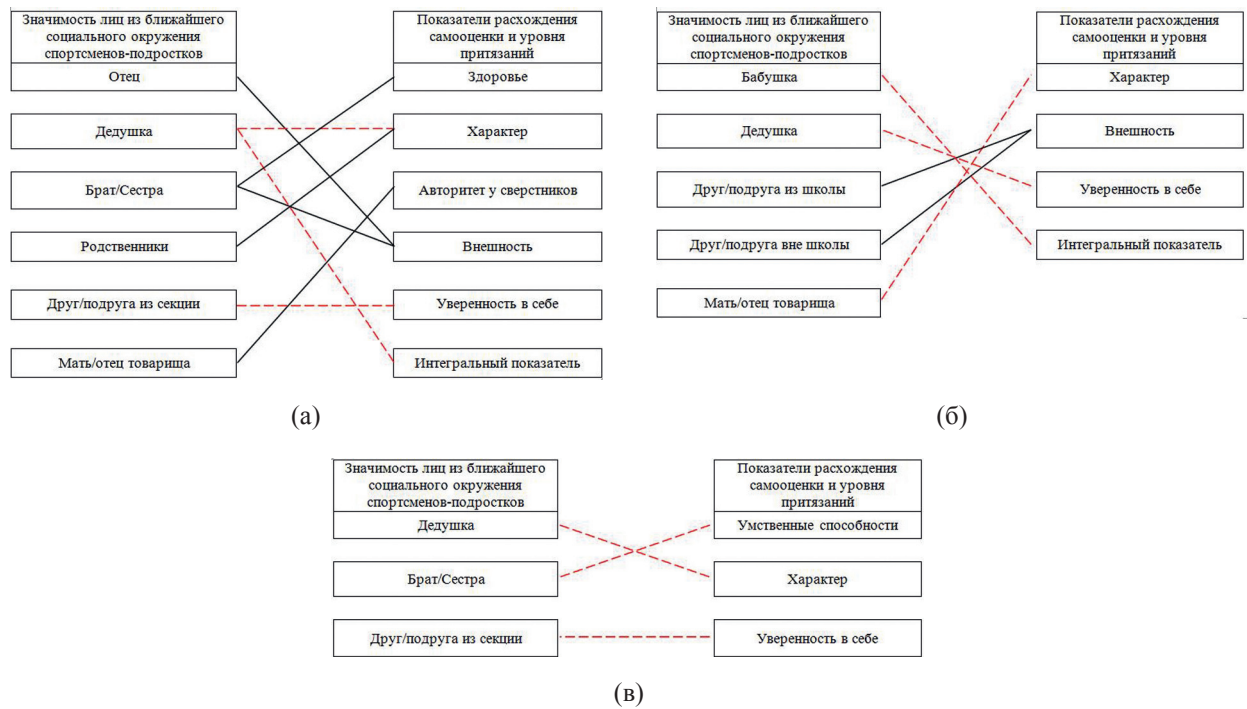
Значимость лиц из ближайшего социального окружения спортсменов-подростков

Отец

Дедушка

Брат/Сестра

Родственники

Друг/подруга из секции

Мать/отец товарища

Показатели расхождения самооценки и уровня притязаний

Здоровье

Характер

Авторитет у сверстников

Внешность

Уверенность в себе

Интегральный показатель

(а)

Значимость лиц из ближайшего социального окружения спортсменов-подростков

Бабушка

Дедушка

Друг/подруга из школы

Друг/подруга вне школы

Мать/отец товарища

Показатели расхождения самооценки и уровня притязаний

Характер

Внешность

Уверенность в себе

Интегральный показатель

(б)

Значимость лиц из ближайшего социального окружения спортсменов-подростков

Дедушка

Брат/Сестра

Друг/подруга из секции

Показатели расхождения самооценки и уровня притязаний

Умственные способности

Характер

Уверенность в себе

(в)